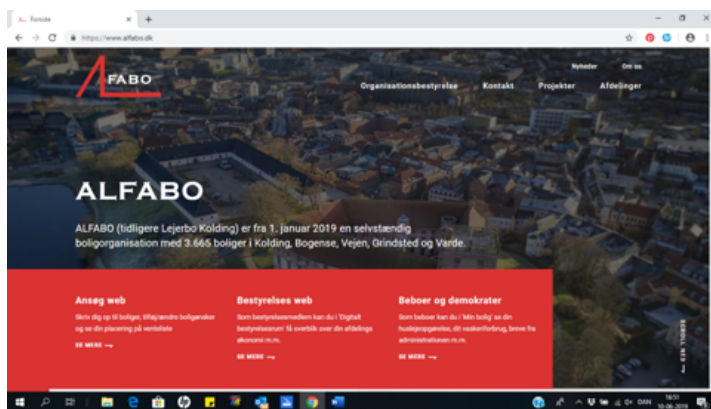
Forside
https://www.alfabo.dk

FABO

Nyheder Om os

Organisationsbestyrelse Kontakt Projekter Afdelinger

ALFABO

ALFABO (tidligere Lejerbo Kolding) er fra 1. januar 2019 en selvstændig boligorganisation med 3.665 boliger i Kolding, Bogense, Vejen, Grindsted og Varde.

Ansøg web
Skriv dig op til boliger, tilføj/ændre boligønsker og se din placering på ventelister
SE MERE

Bestyrelses web
Som bestyrelsesmedlem kan du i 'Digitalt bestyrelsesrum' få overblik over din afdelings økonomi m.m.
SE MERE

Beboer og demokrater
Som beboer kan du i 'Min bolig' se din huslejeopgørelse, dit vaskeriforbrug, breve fra administrationen m.m.
SE MERE

SCROLL NED

DAN 16:51 10-06-2019